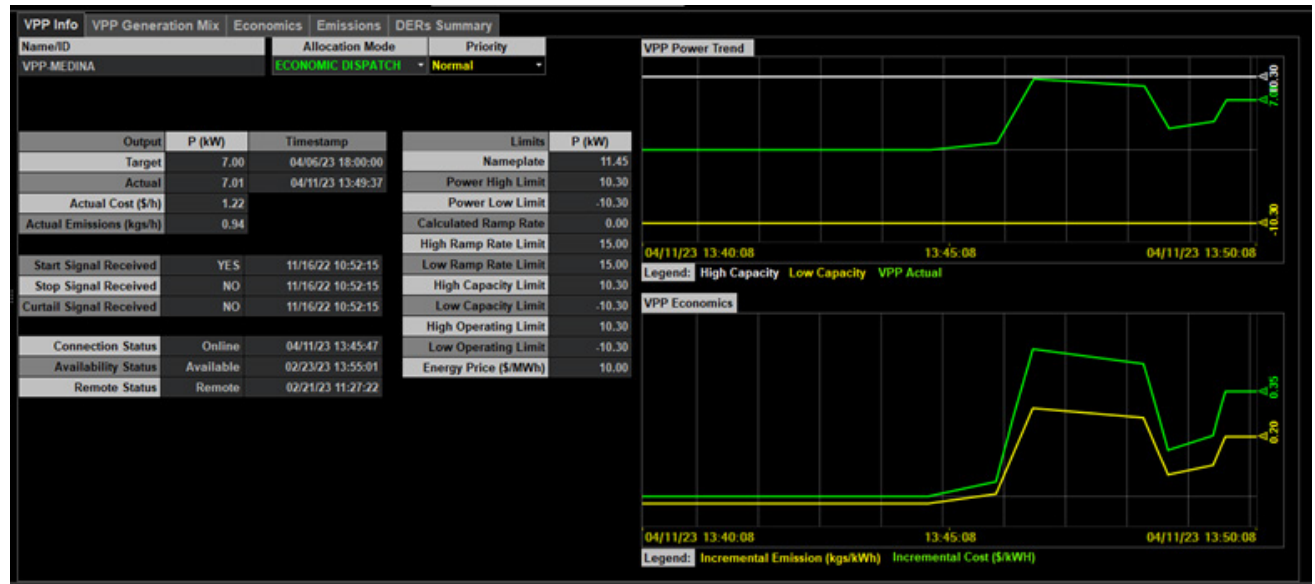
VPP Info | VPP Generation Mix | Economics | Emissions | DERs Summary

| Name/ID | Allocation Mode | Priority |
|---|---|---|
| VPP-MEDINA | ECONOMIC DISPATCH | Normal |

| Output | P (kW) | Timestamp |
|---|---|---|
| Target | 7.00 | 04/06/23 18:00:00 |
| Actual | 7.01 | 04/11/23 13:49:37 |
| Actual Cost ($/h) | 1.22 | |
| Actual Emissions (kgs/h) | 0.94 | |

| | | |
|---|---|---|
| Start Signal Received | YES | 11/16/22 10:52:15 |
| Stop Signal Received | NO | 11/16/22 10:52:15 |
| Curtail Signal Received | NO | 11/16/22 10:52:15 |

| | | |
|---|---|---|
| Connection Status | Online | 04/11/23 13:45:47 |
| Availability Status | Available | 02/23/23 13:55:01 |
| Remote Status | Remote | 02/21/23 11:27:22 |

| Limits | P (kW) |
|---|---|
| Nameplate | 11.45 |
| Power High Limit | 10.30 |
| Power Low Limit | -10.30 |
| Calculated Ramp Rate | 0.00 |
| High Ramp Rate Limit | 15.00 |
| Low Ramp Rate Limit | 15.00 |
| High Capacity Limit | 10.30 |
| Low Capacity Limit | -10.30 |
| High Operating Limit | 10.30 |
| Low Operating Limit | -10.30 |
| Energy Price ($/MWh) | 10.00 |

VPP Power Trend
10.30
7.00
-10.30
04/11/23 13:40:08 13:45:08 04/11/23 13:50:08
Legend: High Capacity Low Capacity VPP Actual

VPP Economics
0.35
0.20
04/11/23 13:40:08 13:45:08 04/11/23 13:50:08
Legend: Incremental Emission (kgs/kWh) Incremental Cost ($/kWH)